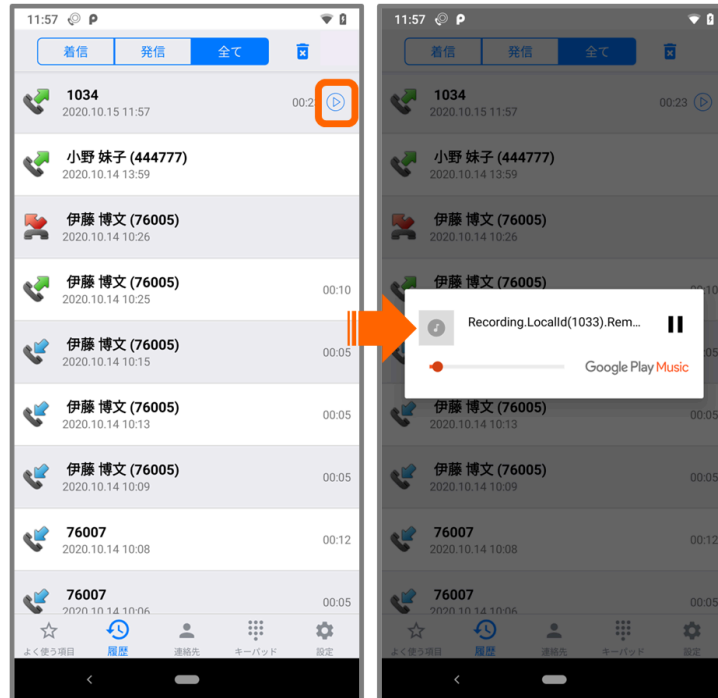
11:57

着信 | 発信 | 全て

1034
2020.10.15 11:57
00:2

小野 妹子 (444777)
2020.10.14 13:59

伊藤 博文 (76005)
2020.10.14 10:26

伊藤 博文 (76005)
2020.10.14 10:25
00:10

伊藤 博文 (76005)
2020.10.14 10:15
00:05

伊藤 博文 (76005)
2020.10.14 10:13
00:05

伊藤 博文 (76005)
2020.10.14 10:09
00:05

76007
2020.10.14 10:08
00:12

76007
2020.10.14 10:06
00:05

よく使う項目 | 履歴 | 連絡先 | キーパッド | 設定

11:57

着信 | 発信 | 全て

1034
2020.10.15 11:57
00:23

小野 妹子 (444777)
2020.10.14 13:59

伊藤 博文 (76005)
2020.10.14 10:26

伊藤 博文 (76005)

Recording.LocalId(1033).Rem...

Google Play Music

伊藤 博文 (76005)
2020.10.14 10:13

伊藤 博文 (76005)
2020.10.14 10:09

76007
2020.10.14 10:08

76007
2020.10.14 10:06

よく使う項目 | 履歴 | 連絡先 | キーパッド | 設定